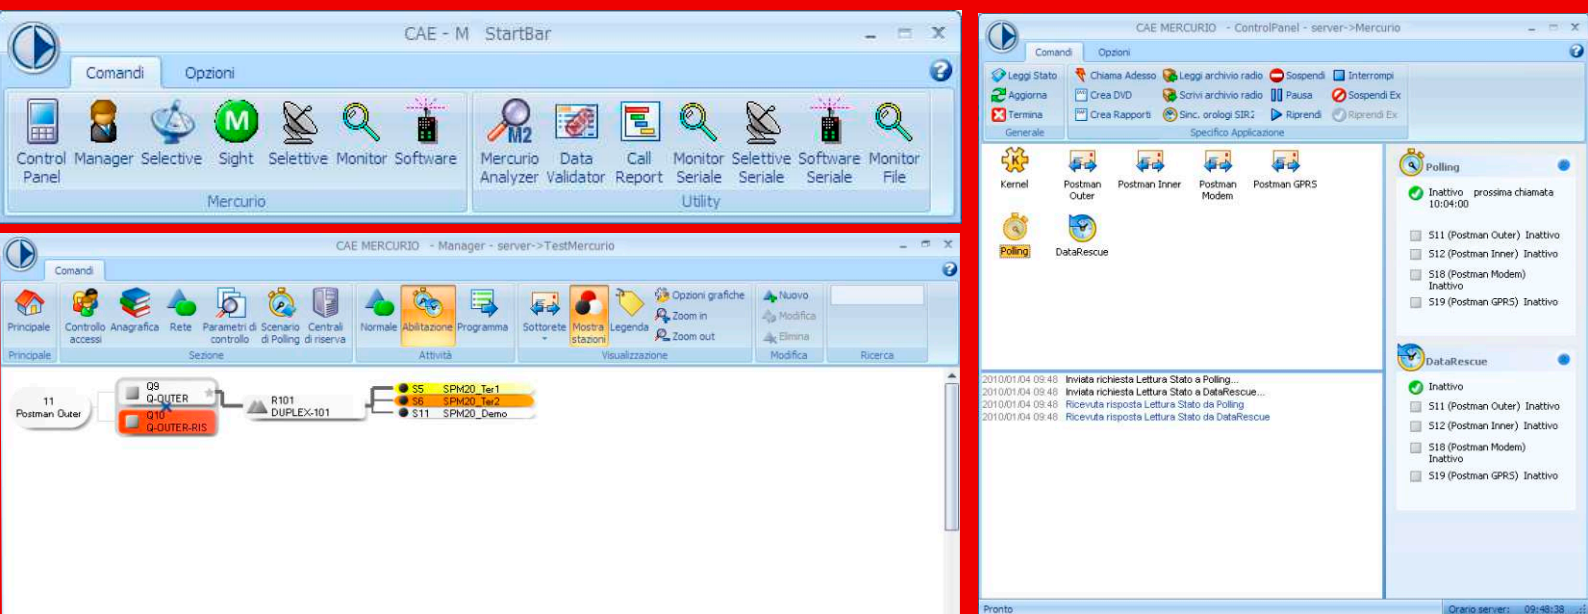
CAE - M StartBar

Comandi Opzioni

Control Panel Manager Selective Sight Selettive Monitor Software
Mercurio

Mercurio Analyzer Data Validator Call Report Monitor Seriale Selettive Seriale Software Seriale Monitor File
Utility

CAE MERCURIO - Manager - server->TestMercurio

Comandi

Principale
Principale

Controllo accessi Anagrafica Rete Parametri di controllo Scenario di Polling Centrali di riserva
Sezione

Normale Abilitazione Programma
Attività

Sottorete Mostra stazioni Legenda Opzioni grafiche Zoom in Zoom out
Visualizzazione

Nuovo Modifica Elimina
Modifica

Ricerca

11 Postman Outer

Q9 Q-OUTER
Q10 Q-OUTER-RIS

R101 DUPLEX-101

S5 SPM20_Ter1
S6 SPM20_Ter2
S11 SPM20_Demo

CAE MERCURIO - ControlPanel - server->Mercurio

Comandi Opzioni

Leggi Stato
Aggiorna
Termina
Generale

Chiama Adesso Leggi archivio radio Sospendi Interrompi
Crea DVD Scrivi archivio radio Pausa Sospendi Ex
Crea Rapporti Sinc. orologi SIR2 Riprendi Riprendi Ex
Specifico Applicazione

Kernel Postman Outer Postman Inner Postman Modem Postman GPRS
Polling DataRescue

Polling
Inattivo prossima chiamata 10:04:00
S11 (Postman Outer) Inattivo
S12 (Postman Inner) Inattivo
S18 (Postman Modem) Inattivo
S19 (Postman GPRS) Inattivo

DataRescue
Inattivo
S11 (Postman Outer) Inattivo
S12 (Postman Inner) Inattivo
S18 (Postman Modem) Inattivo
S19 (Postman GPRS) Inattivo

2010/01/04 09:48 Inviata richiesta Lettura Stato a Polling...
2010/01/04 09:48 Inviata richiesta Lettura Stato a DataRescue...
2010/01/04 09:48 Ricevuta risposta Lettura Stato da Polling
2010/01/04 09:48 Ricevuta risposta Lettura Stato da DataRescue

Pronto
Orario server: 09:48:38